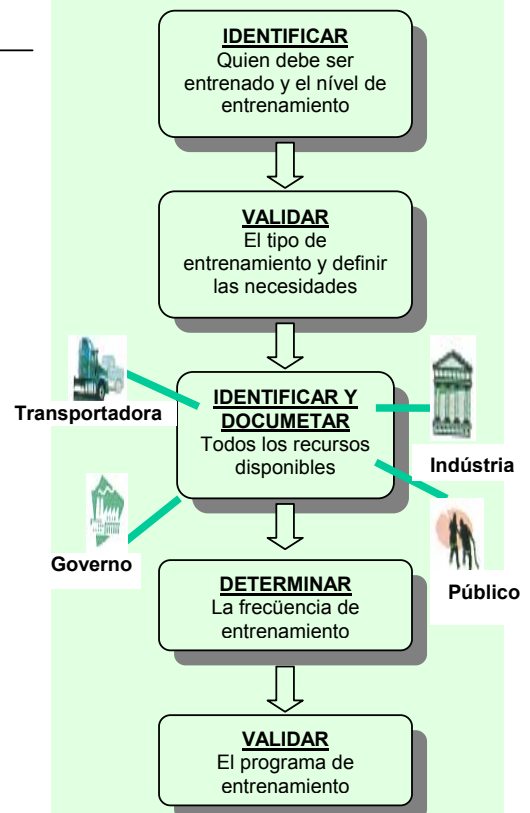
IDENTIFICAR
Quien debe ser entrenado y el nível de entrenamiento

VALIDAR
El tipo de entrenamiento y definir las necesidades

Transportadora

IDENTIFICAR Y DOCUMETAR
Todos los recursos disponibles

Indústria

Governo

Público

DETERMINAR
La frecüencia de entrenamiento

VALIDAR
El programa de entrenamiento